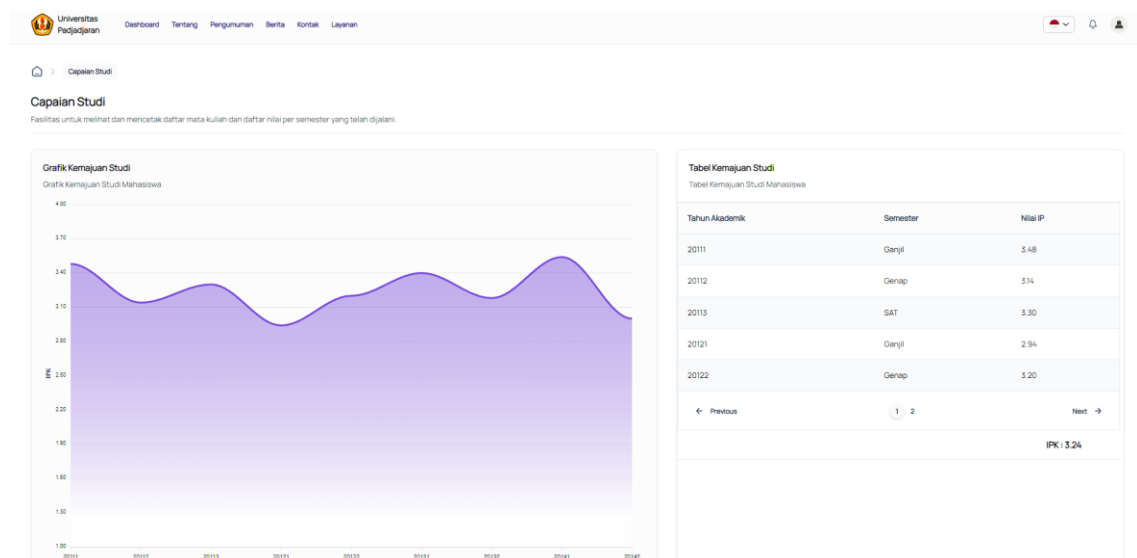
Universitas Padjadjaran

Dashboard Tentang Pengumuman Berita Kontak Layanan

Capaian Studi

Capaian Studi

Fasilitas untuk melihat dan mencetak daftar mata kuliah dan daftar nilai per semester yang telah dijalani.

Grafik Kemajuan Studi

Grafik Kemajuan Studi Mahasiswa

4.00
3.70
3.40
3.10
2.80
2.50
2.20
1.90
1.60
1.30
1.00

IPK

20111 20112 20113 20121 20122 20131 20132 20141 20142

Tabel Kemajuan Studi

Tabel Kemajuan Studi Mahasiswa

| Tahun Akademik | Semester | Nilai IP |
|---|---|---|
| 20111 | Ganjil | 3.48 |
| 20112 | Genap | 3.14 |
| 20113 | SAT | 3.30 |
| 20121 | Ganjil | 2.94 |
| 20122 | Genap | 3.20 |

← Previous 1 2 Next →

IPK : 3.24